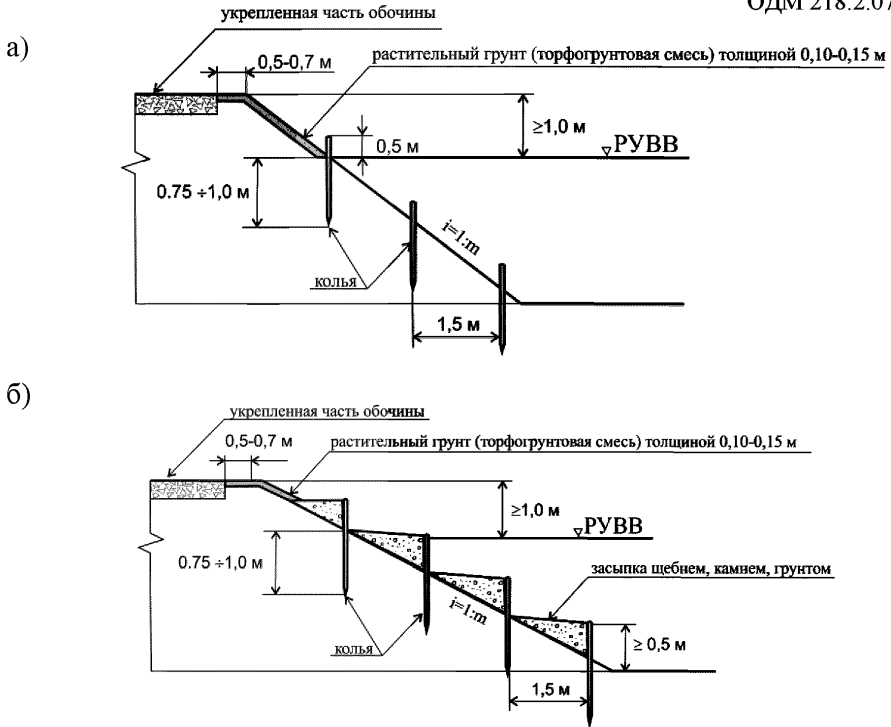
ОДМ 218.2.07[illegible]

а)

укрепленная часть обочины

0,5-0,7 м

растительный грунт (торфогрунтовая смесь) толщиной 0,10-0,15 м

≥1,0 м

0,5 м

РУВВ

0.75 ÷1,0 м

$i=1:m$

колья

1,5 м

б)

укрепленная часть обочины

0,5-0,7 м

растительный грунт (торфогрунтовая смесь) толщиной 0,10-0,15 м

≥1,0 м

РУВВ

0.75 ÷1,0 м

засыпка щебнем, камнем, грунтом

$i=1:m$

колья

≥ 0,5 м

1,5 м